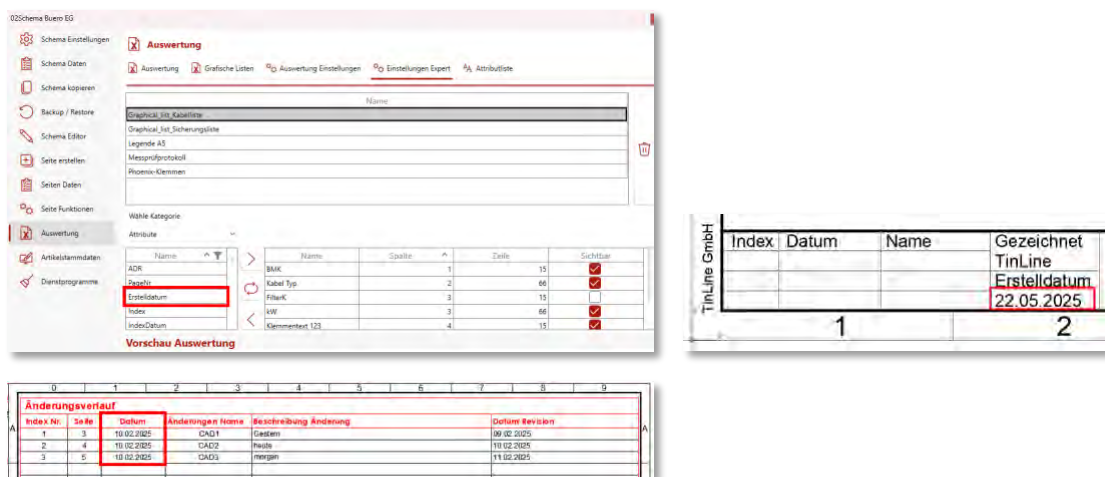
02Schema Buero EG

Schema Einstellungen
Schema Daten
Schema kopieren
Backup / Restore
Schema Editor
Seite erstellen
Seiten Daten
Seite Funktionen
Auswertung
Artikelstammdaten
Dienstprogramme

Auswertung

Auswertung | Grafische Listen | Auswertung Einstellungen | Einstellungen Expert | Attributliste

Name
Graphical_list_Kabelliste
Graphical_list_Sicherungsliste
Legende A5
Messprüfprotokoll
Phoenix-Klemmen

Wähle Kategorie
Attribute

| Name |
|---|
| ADR |
| PageNr |
| Erstelldatum |
| Index |
| IndexDatum |

| Name | Spalte | Zeile | Sichtbar |
|---|---|---|---|
| BMK | 1 | 15 | ✓ |
| Kabel Typ | 2 | 66 | ✓ |
| FilterK | 3 | 15 | |
| kW | 3 | 66 | ✓ |
| Klemmentext 123 | 4 | 15 | ✓ |

Vorschau Auswertung

TinLine GmbH

| Index | Datum | Name | Gezeichnet |
|---|---|---|---|
| | | | TinLine |
| | | | Erstelldatum |
| | | | 22.05.2025 |

1 2

0 1 2 3 4 5 6 7 8 9

A

Änderungsverlauf

| Index Nr. | Seite | Datum | Änderungen Name | Beschreibung Änderung | Datum Revision |
|---|---|---|---|---|---|
| 1 | 3 | 10.02.2025 | CAD1 | Gestern | 09.02.2025 |
| 2 | 4 | 10.02.2025 | CAD2 | heute | 10.02.2025 |
| 3 | 5 | 10.02.2025 | CAD3 | morgen | 11.02.2025 |

A